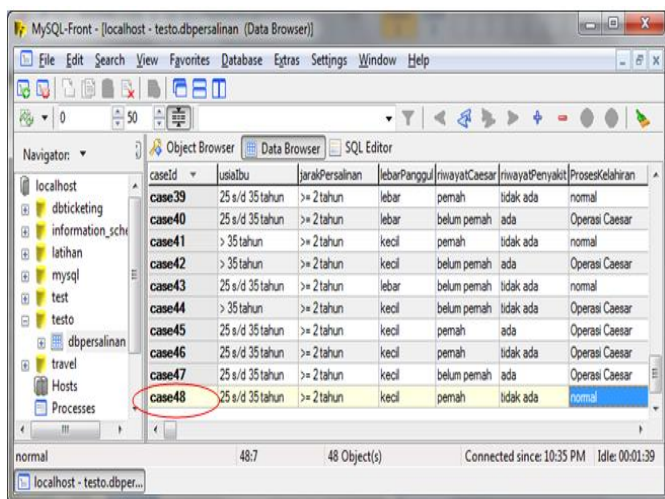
MySQL-Front - [localhost - testo.dbpersalinan (Data Browser)]

File Edit Search View Favorites Database Extras Settings Window Help

0 50

Navigator:

localhost
dbticketing
information_sche
latihan
mysql
test
testo
dbpersalinan
travel
Hosts
Processes

Object Browser | Data Browser | SQL Editor

| caseId | usiaIbu | jarakPersalinan | lebarPanggul | riwayatCaesar | riwayatPenyakit | ProsesKelahiran |
|---|---|---|---|---|---|---|
| case39 | 25 s/d 35 tahun | >= 2 tahun | lebar | pernah | tidak ada | normal |
| case40 | 25 s/d 35 tahun | >= 2 tahun | lebar | belum pernah | ada | Operasi Caesar |
| case41 | > 35 tahun | >= 2 tahun | kecil | pernah | tidak ada | normal |
| case42 | > 35 tahun | >= 2 tahun | kecil | belum pernah | ada | Operasi Caesar |
| case43 | 25 s/d 35 tahun | >= 2 tahun | lebar | belum pernah | tidak ada | normal |
| case44 | > 35 tahun | >= 2 tahun | kecil | belum pernah | tidak ada | Operasi Caesar |
| case45 | 25 s/d 35 tahun | >= 2 tahun | kecil | pernah | ada | Operasi Caesar |
| case46 | 25 s/d 35 tahun | >= 2 tahun | kecil | pernah | tidak ada | Operasi Caesar |
| case47 | 25 s/d 35 tahun | >= 2 tahun | kecil | belum pernah | ada | Operasi Caesar |
| case48 | 25 s/d 35 tahun | >= 2 tahun | kecil | pernah | tidak ada | normal |

normal | 48:7 | 48 Object(s) | Connected since: 10:35 PM | Idle: 00:01:39

localhost - testo.dbper...